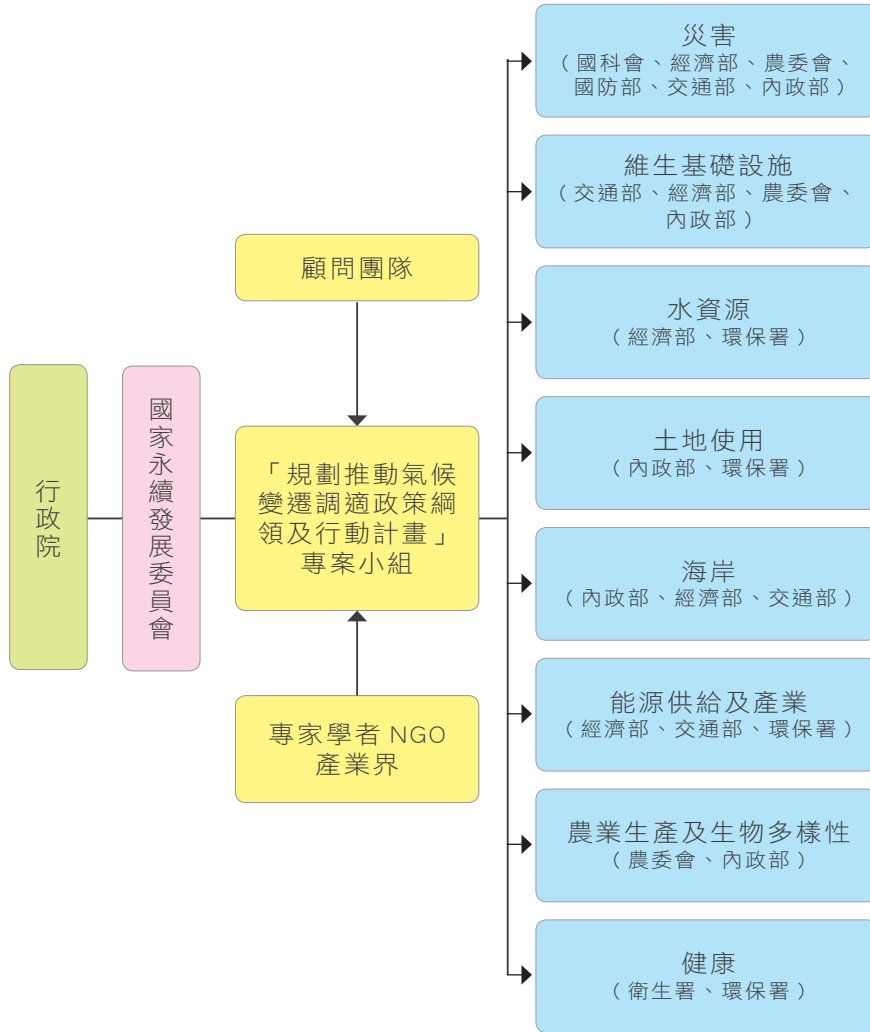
行政院

國家永續發展委員會

顧問團隊

「規劃推動氣候變遷調適政策綱領及行動計畫」專案小組

專家學者 NGO 產業界

災害
(國科會、經濟部、農委會、國防部、交通部、內政部)

維生基礎設施
(交通部、經濟部、農委會、內政部)

水資源
(經濟部、環保署)

土地使用
(內政部、環保署)

海岸
(內政部、經濟部、交通部)

能源供給及產業
(經濟部、交通部、環保署)

農業生產及生物多樣性
(農委會、內政部)

健康
(衛生署、環保署)